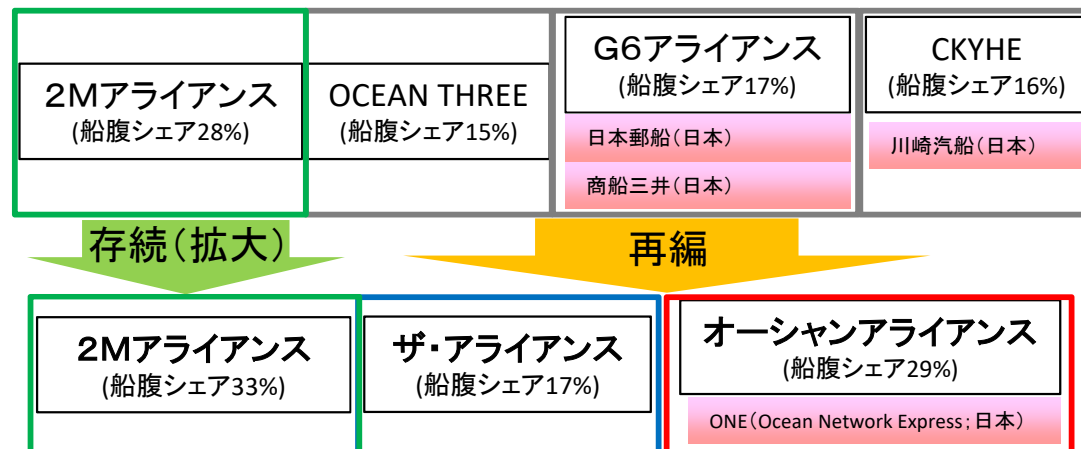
2Mアライアンス
(船腹シェア28%)

OCEAN THREE
(船腹シェア15%)

G6アライアンス
(船腹シェア17%)
日本郵船(日本)
商船三井(日本)

CKYHE
(船腹シェア16%)
川崎汽船(日本)

存続(拡大)

再編

2Mアライアンス
(船腹シェア33%)

ザ・アライアンス
(船腹シェア17%)

オーシャンアライアンス
(船腹シェア29%)
ONE(Ocean Network Express;日本)